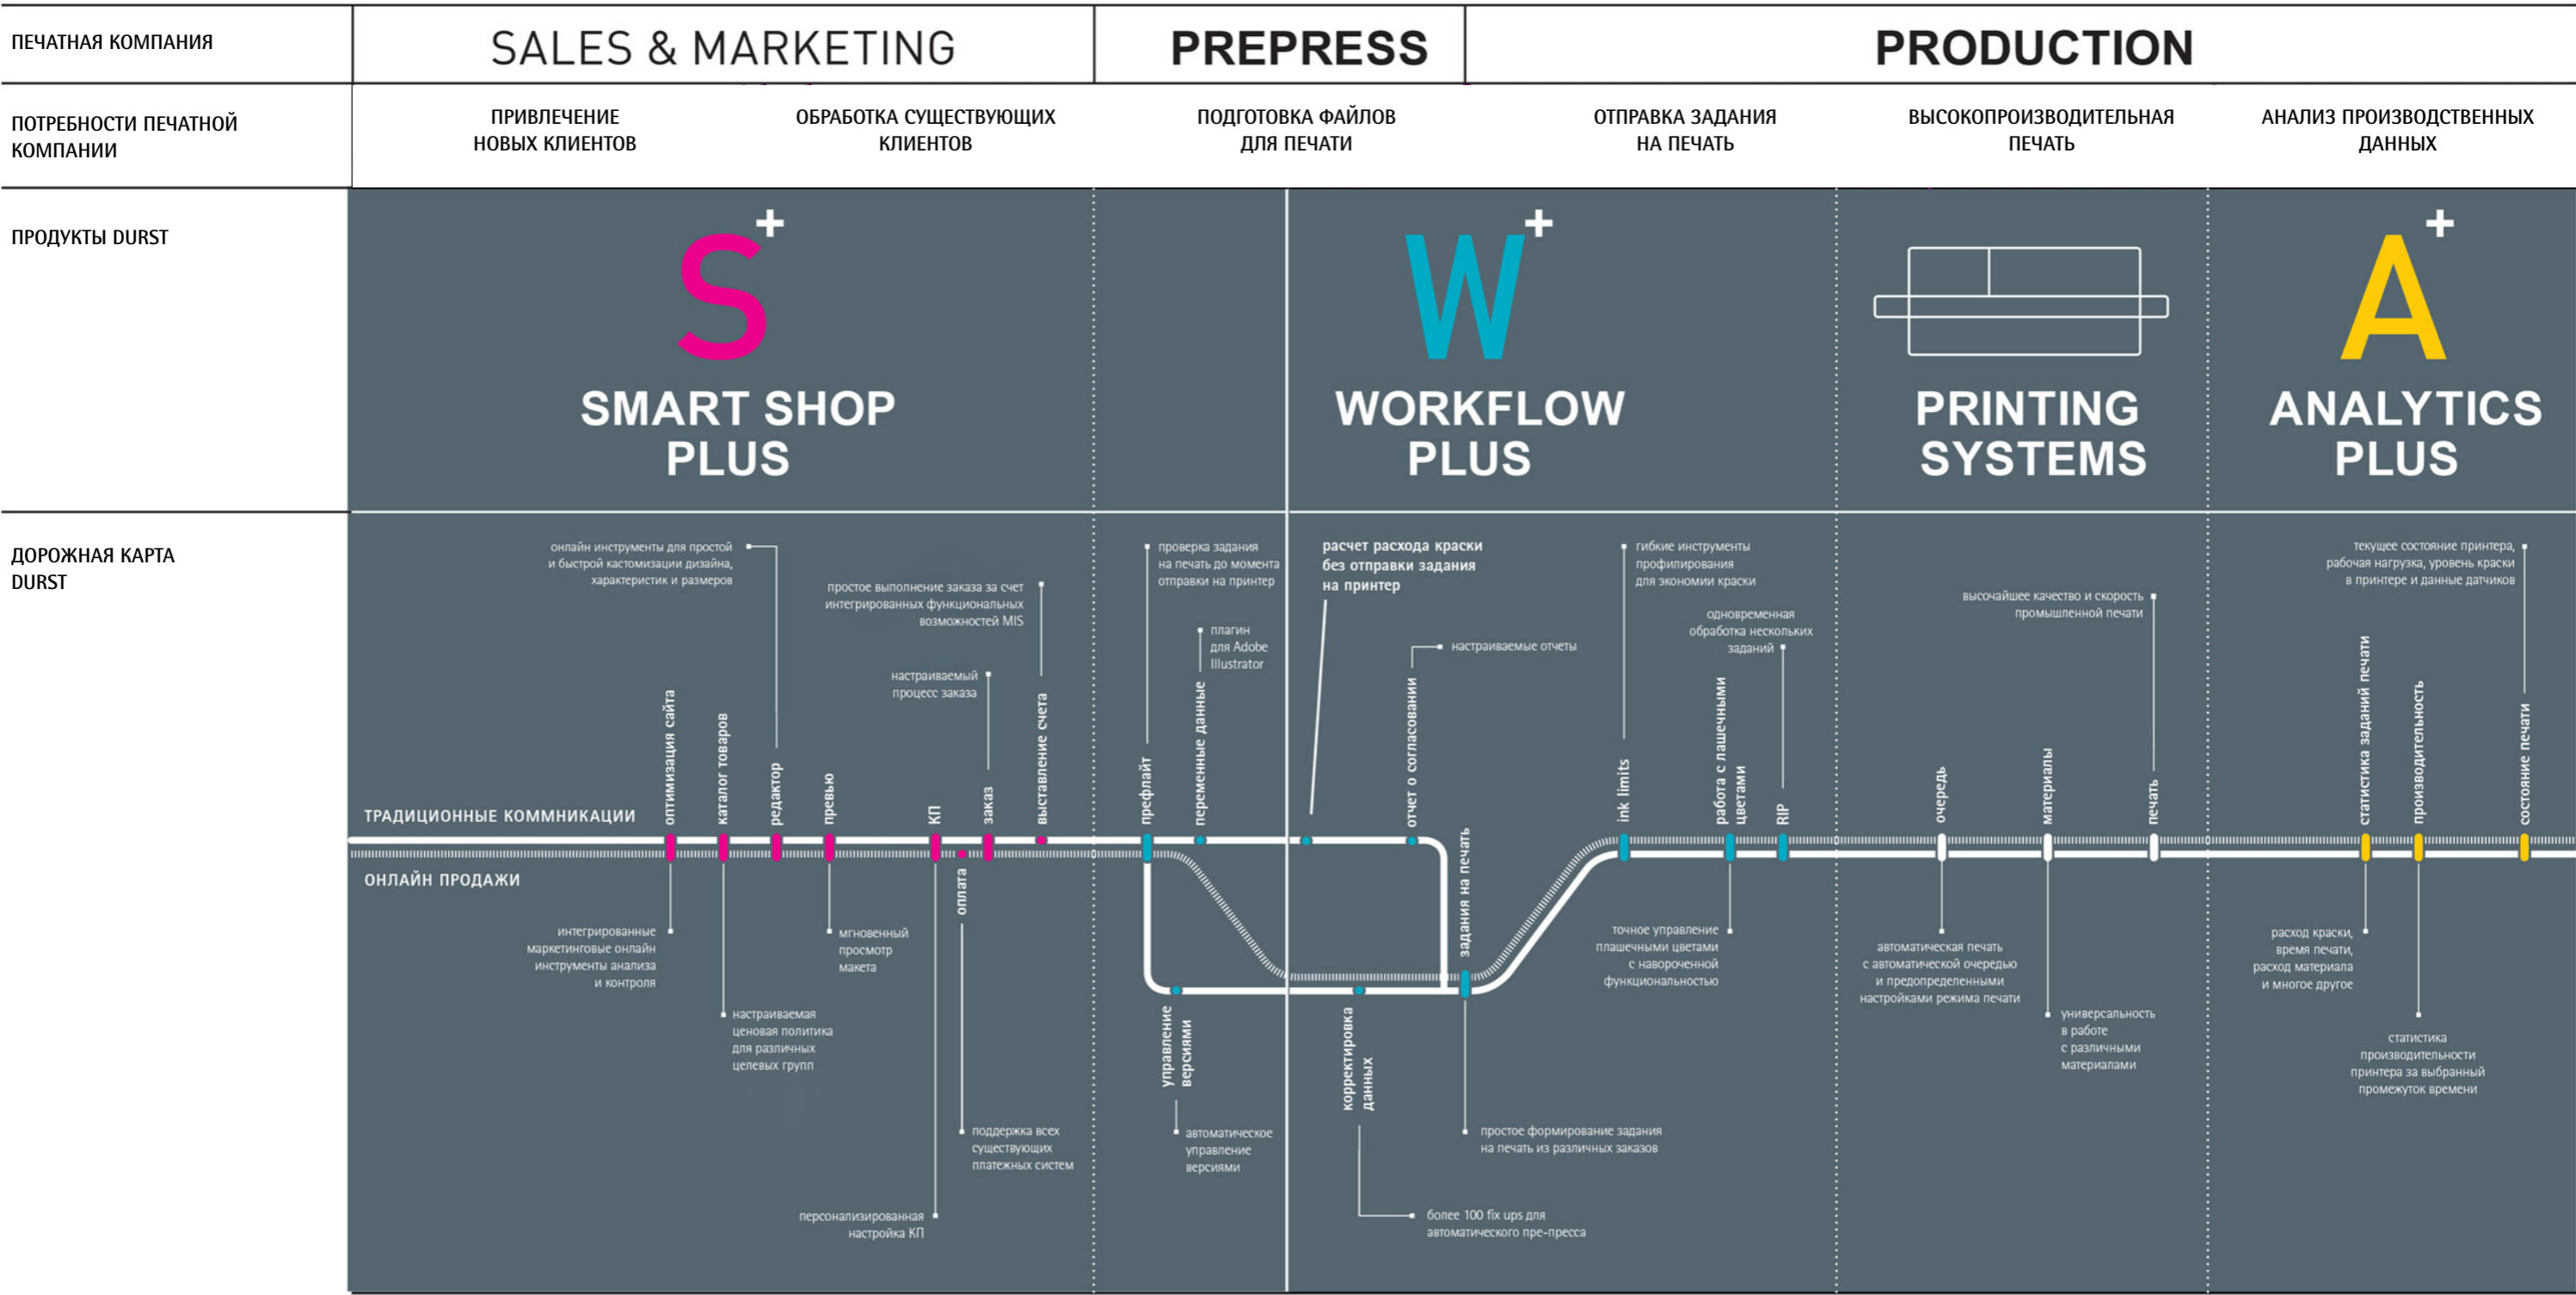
ПЕЧАТНАЯ КОМПАНИЯ

SALES & MARKETING

PREPRESS

PRODUCTION

ПОТРЕБНОСТИ ПЕЧАТНОЙ КОМПАНИИ

ПРИВЛЕЧЕНИЕ НОВЫХ КЛИЕНТОВ

ОБРАБОТКА СУЩЕСТВУЮЩИХ КЛИЕНТОВ

ПОДГОТОВКА ФАЙЛОВ ДЛЯ ПЕЧАТИ

ОТПРАВКА ЗАДАНИЯ НА ПЕЧАТЬ

ВЫСОКОПРОИЗВОДИТЕЛЬНАЯ ПЕЧАТЬ

АНАЛИЗ ПРОИЗВОДСТВЕННЫХ ДАННЫХ

ПРОДУКТЫ DURST

S+
SMART SHOP PLUS

W+
WORKFLOW PLUS

PRINTING SYSTEMS

A+
ANALYTICS PLUS

ДОРОЖНАЯ КАРТА DURST

онлайн инструменты для простой и быстрой кастомизации дизайна, характеристик и размеров

простое выполнение заказа за счет интегрированных функциональных возможностей MIS

настраиваемый процесс заказа

проверка задания на печать до момента отправки на принтер

плагин для Adobe Illustrator

расчет расхода краски без отправки задания на принтер

настраиваемые отчеты

гибкие инструменты профилирования для экономии краски

одновременная обработка нескольких заданий

высочайшее качество и скорость промышленной печати

текущее состояние принтера, рабочая нагрузка, уровень краски в принтере и данные датчиков

ТРАДИЦИОННЫЕ КОММНИКАЦИИ

оптимизация сайта

каталог товаров

редактор

превью

КП

заказ

выставление счета

префлайт

переменные данные

отчет о согласовании

ink limits

работа с плашечными цветами

RIP

очередь

материалы

печать

статистика заданий печати

производительность

состояние печати

ОНЛАЙН ПРОДАЖИ

оплата

задания на печать

управление версиями

корректировка данных

интегрированные маркетинговые онлайн инструменты анализа и контроля

мгновенный просмотр макета

настраиваемая ценовая политика для различных целевых групп

поддержка всех существующих платежных систем

персонализированная настройка КП

автоматическое управление версиями

более 100 fix ups для автоматического пре-пресса

простое формирование задания на печать из различных заказов

точное управление плашечными цветами с навороченной функциональностью

автоматическая печать с автоматической очередью и предопределенными настройками режима печати

универсальность в работе с различными материалами

расход краски, время печати, расход материала и многое другое

статистика производительности принтера за выбранный промежуток времени